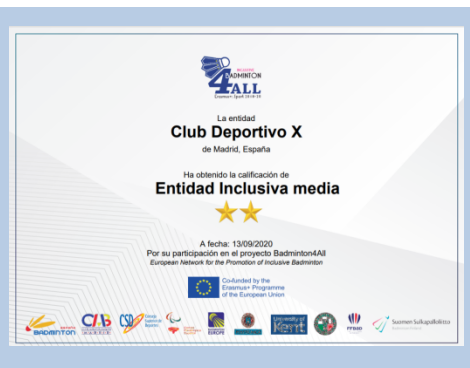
INCLUSIVE
BADMINTON
4ALL
Erasmus+ Sport 2018-20

La entidad
Club Deportivo X
de Madrid, España

Ha obtenido la calificación de
Entidad Inclusiva media

A fecha: 13/09/2020
Por su participación en el proyecto Badminton4All
European Network for the Promotion of Inclusive Badminton

Co-funded by the Erasmus+ Programme of the European Union

BADMINTON
CAB
CSD
EUROPE
University of Kent
FFBAD
Suomen Sulkapalloliitto